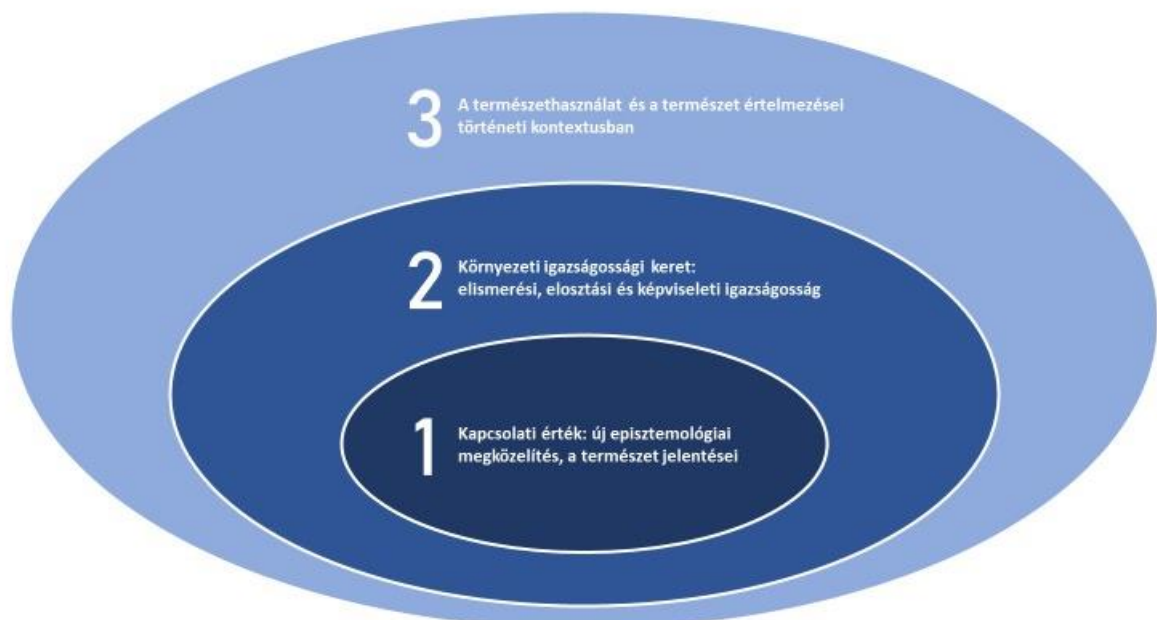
3 A természethasználat és a természet értelmezései történeti kontextusban

2 Környezeti igazságossági keret: elismerési, elosztási és képviseleti igazságosság

1 Kapcsolati érték: új episztemológiai megközelítés, a természet jelentései